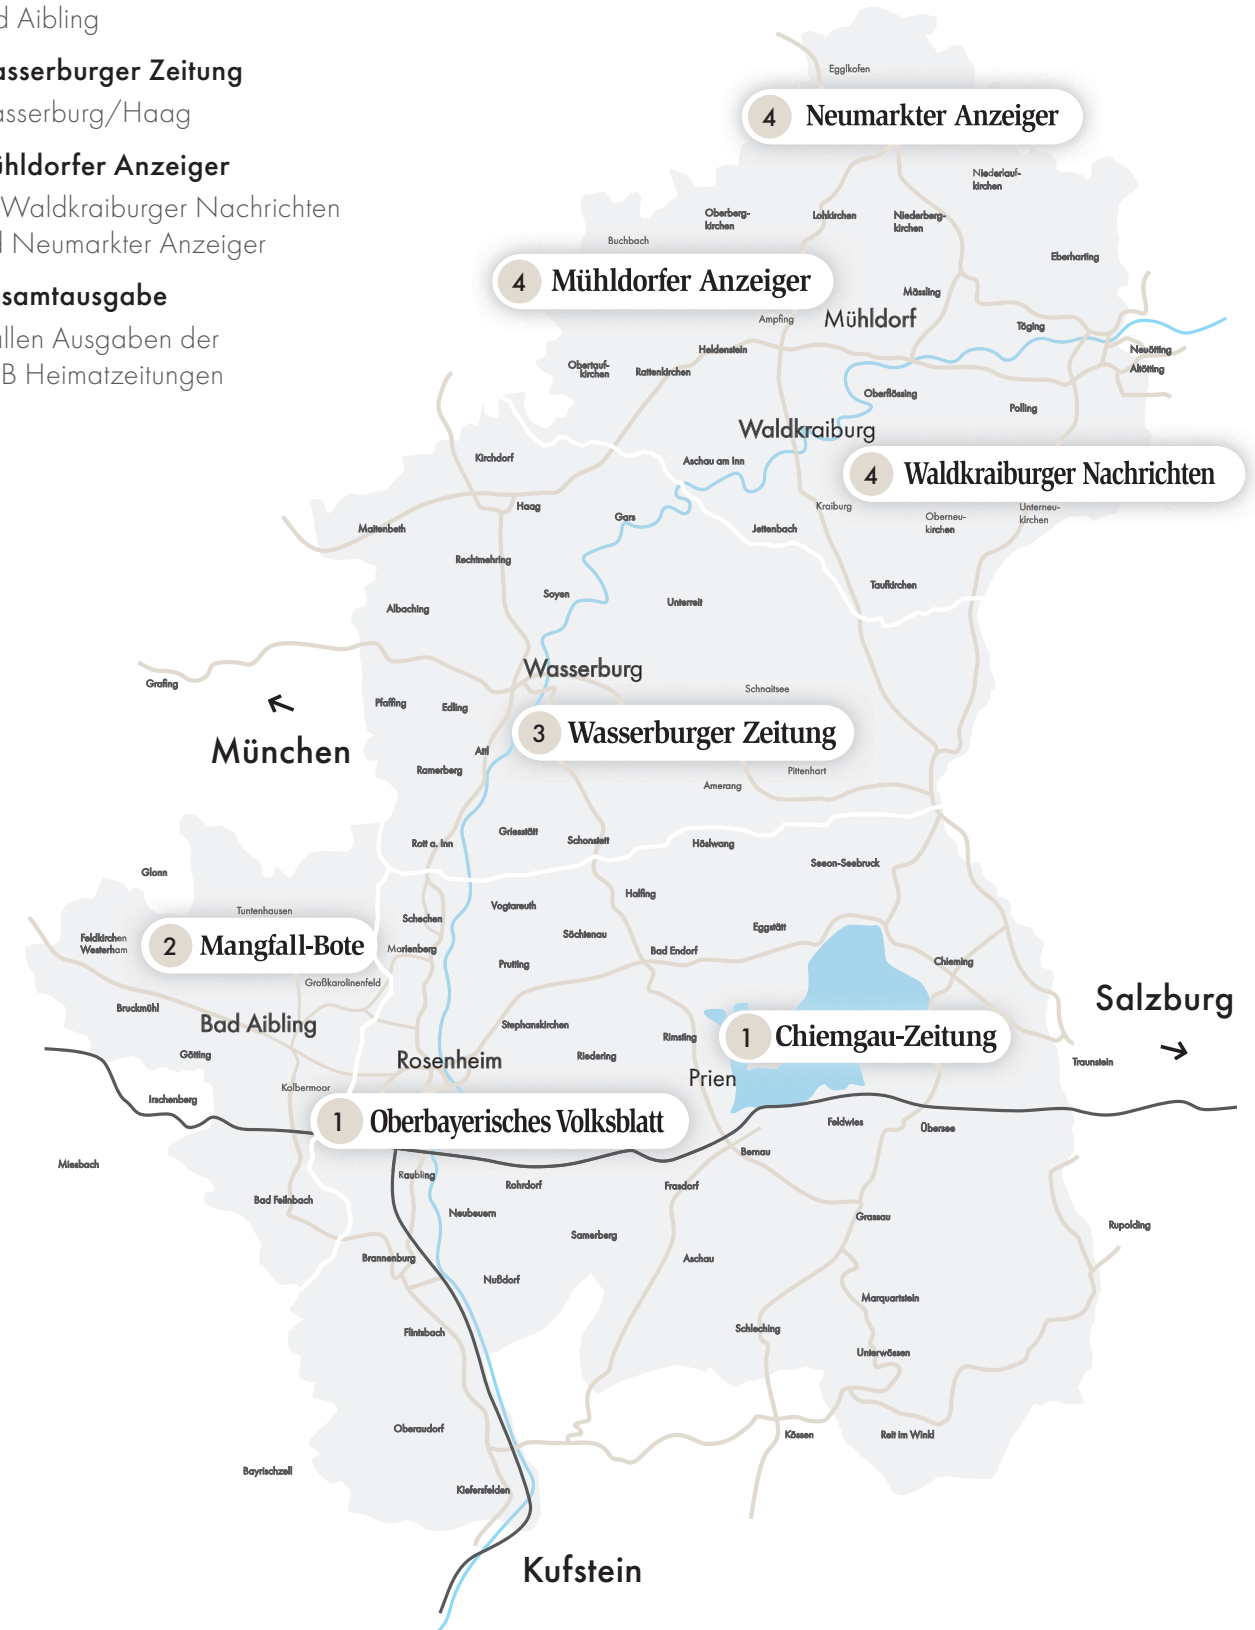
d Aibling

asserburger Zeitung
asserburg/Haag

ühldorfer Anzeiger
Waldkraiburger Nachrichten
Neumarkter Anzeiger

samtausgabe
llen Ausgaben der
B Heimatzeitungen

Egglkofen
4 Neumarkter Anzeiger
Niederlauf-kirchen
Oberberg-kirchen
Lohkirchen
Niederberg-kirchen
Buchbach
Eberharting
4 Mühldorfer Anzeiger
Mössling
Ampfing
Mühldorf
Töging
Neuötting
Altötting
Heldenstein
Obertauf-kirchen
Rattenkirchen
Oberflossing
Polling
Waldkraiburg
Kirchdorf
Aschau am Inn
4 Waldkraiburger Nachrichten
Haag
Gars
Kraiburg
Oberneu-kirchen
Unterneu-kirchen
Jettenbach
Maitenbeth
Rechtmehring
Taufkirchen
Soyen
Albaching
Unterreit
Grafing
Wasserburg
Schnaitsee
Pfaffing
Edling
München
3 Wasserburger Zeitung
Attl
Pittenhart
Ramerberg
Amerang
Griesstätt
Schonstett
Rott a. Inn
Höslwang
Seeon-Seebruck
Glonn
Halfing
Vogtareuth
Tuntenhausen
Schechen
Eggstätt
Feldkirchen Westerham
2 Mangfall-Bote
Söchtenau
Marienberg
Bad Endorf
Chieming
Prutting
Großkarolinenfeld
Salzburg
Bruckmühl
Bad Aibling
Stephanskirchen
Rimsting
1 Chiemgau-Zeitung
Götting
Rosenheim
Riedering
Traunstein
Prien
Kolbermoor
Irschenberg
1 Oberbayerisches Volksblatt
Feldwies
Übersee
Bernau
Miesbach
Raubling
Rohrdorf
Frasdorf
Bad Feilnbach
Neubeuern
Grassau
Samerberg
Ruhpolding
Brannenburg
Aschau
Nußdorf
Marquartstein
Flintsbach
Schleching
Unterwössen
Oberaudorf
Kössen
Reit im Winkl
Bayrischzell
Kiefersfelden
Kufstein